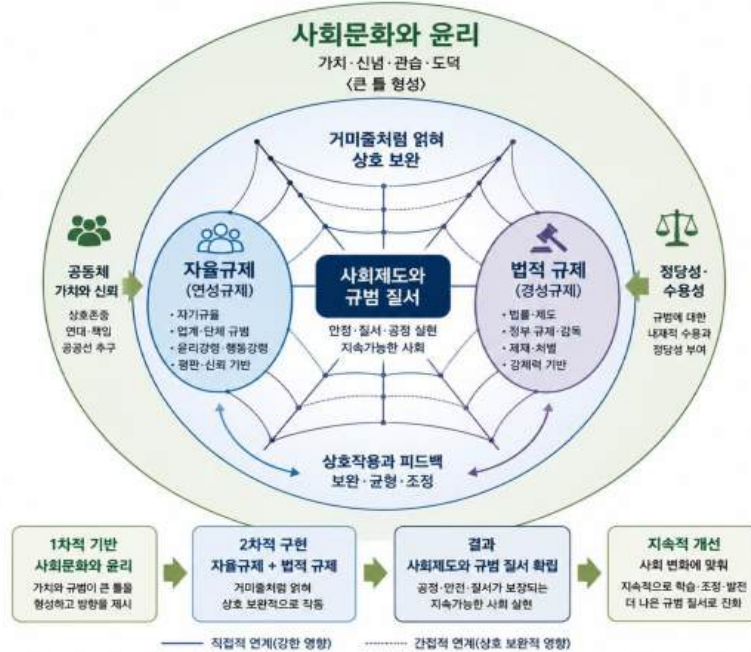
사회문화와 윤리
가치·신념·관습·도덕
〈큰 틀 형성〉

거미줄처럼 얽혀
상호 보완

공동체
가치와 신뢰
상호존중
연대·책임
공공선 추구

자율규제
(연성규제)
· 자기규율
· 업계·단체 규범
· 윤리강령·행동강령
· 평판·신뢰 기반

사회제도와
규범 질서
안정·질서·공정 실현
지속가능한 사회

법적 규제
(경성규제)
· 법률·제도
· 정부 규제·감독
· 제재·처벌
· 강제력 기반

정당성·
수용성
규범에 대한
내재적 수용과
정당성 부여

상호작용과 피드백
보완·균형·조정

1차적 기반
사회문화와 윤리
가치와 규범이 큰 틀을
형성하고 방향을 제시

2차적 구현
자율규제 + 법적 규제
거미줄처럼 얽혀
상호 보완적으로 작동

결과
사회제도와 규범 질서 확립
공정·안전·질서가 보장되는
지속가능한 사회 실현

지속적 개선
사회 변화에 맞춰
지속적으로 학습·조정·발전
더 나은 규범 질서로 진화

직접적 연계(강한 영향)
간접적 연계(상호 보완적 영향)